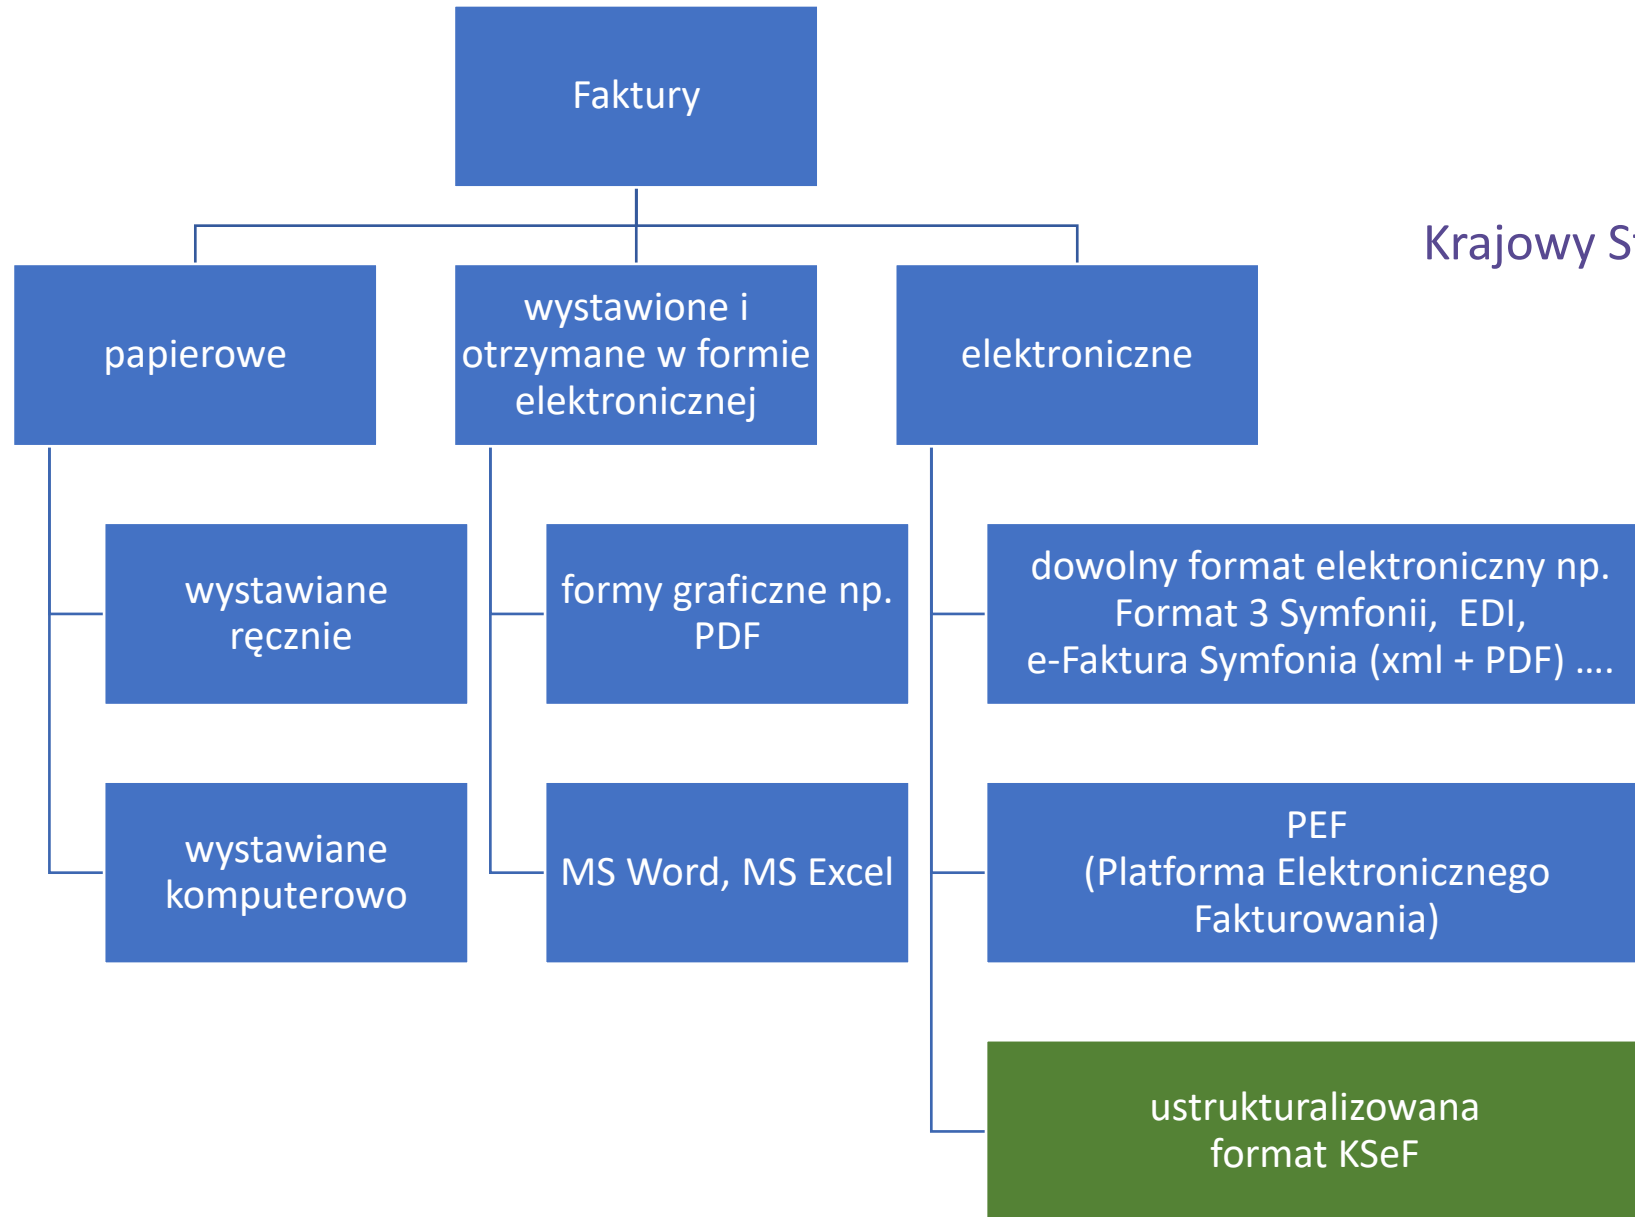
Faktury

papierowe

wystawione i otrzymane w formie elektronicznej

elektroniczne

Krajowy S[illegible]

wystawiane ręcznie

wystawiane komputerowo

formy graficzne np. PDF

MS Word, MS Excel

dowolny format elektroniczny np. Format 3 Symfonii, EDI, e-Faktura Symfonia (xml + PDF) ….

PEF (Platforma Elektronicznego Fakturowania)

ustrukturalizowana format KSeF